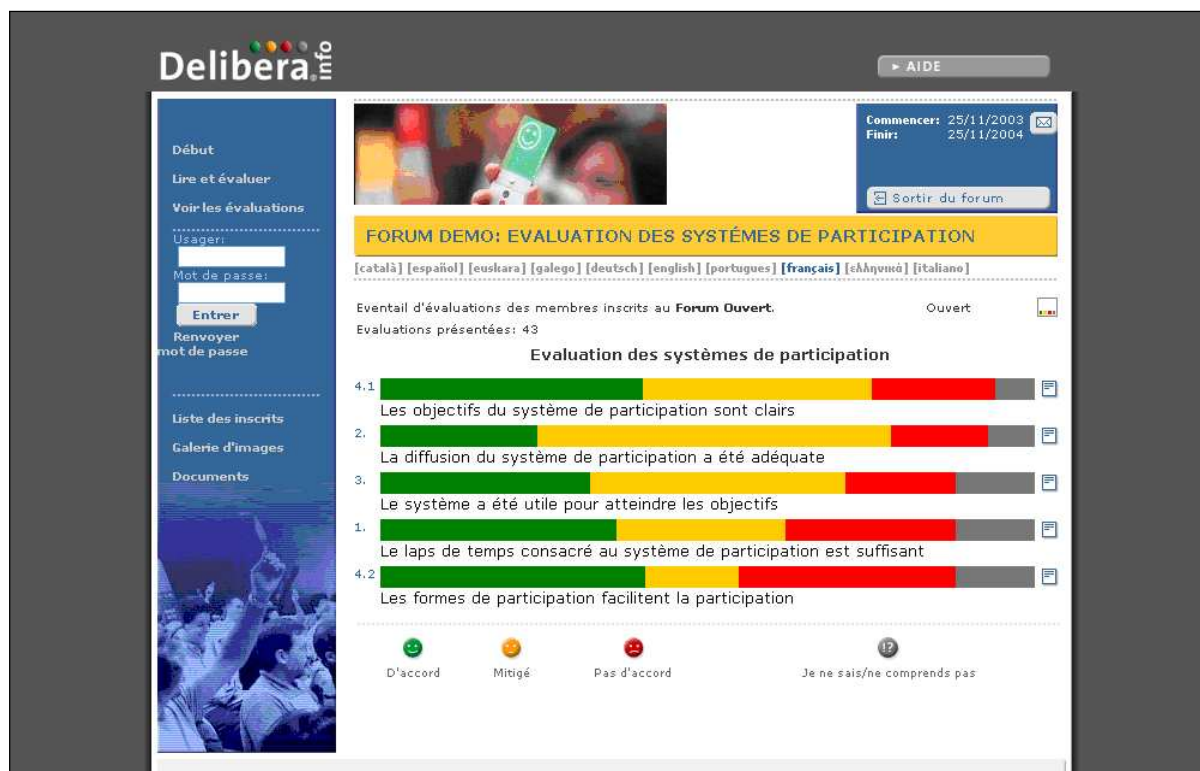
Delibera.info

► AIDE

Début
Lire et évaluer
Voir les évaluations
Usager:
Mot de passe:
Entrer
Renvoyer mot de passe

Liste des inscrits
Galerie d'images
Documents

Commencer: 25/11/2003
Finir: 25/11/2004

Sortir du forum

FORUM DEMO: EVALUATION DES SYSTÉMES DE PARTICIPATION

[català] [español] [euskara] [galego] [deutsch] [english] [portugues] [français] [ελληνικά] [italiano]

Eventail d'évaluations des membres inscrits au Forum Ouvert.
Ouvert
Evaluations présentées: 43

Evaluation des systèmes de participation

4.1 Les objectifs du système de participation sont clairs

2. La diffusion du système de participation a été adéquate

3. Le système a été utile pour atteindre les objectifs

1. Le laps de temps consacré au système de participation est suffisant

4.2 Les formes de participation facilitent la participation

D'accord
Mitigé
Pas d'accord
Je ne sais/ne comprends pas